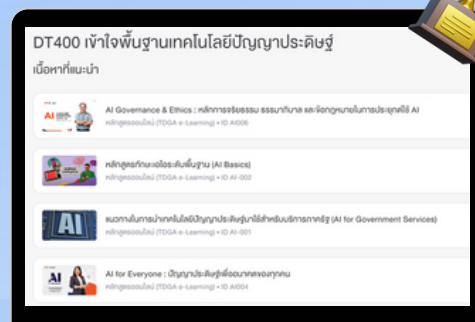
DT400 เข้าใจพื้นฐานเทคโนโลยีปัญญาประดิษฐ์

เนื้อหาที่แนะนำ

AI Governance & Ethics : หลักการจริยธรรม ธรรมาภิบาล และข้อกฎหมายในการประยุกต์ใช้ AI
หลักสูตรออนไลน์ (TDGA e-Learning) • ID AI006

หลักสูตรทักษะเชิงระดับพื้นฐาน (AI Basics)
หลักสูตรออนไลน์ (TDGA e-Learning) • ID AI-002

แนวทางในการนำเทคโนโลยีปัญญาประดิษฐ์มาใช้สำหรับบริการภาครัฐ (AI for Government Services)
หลักสูตรออนไลน์ (TDGA e-Learning) • ID AI-001

AI for Everyone : ปัญญาประดิษฐ์เพื่ออนาคตของทุกคน
หลักสูตรออนไลน์ (TDGA e-Learning) • ID AI004